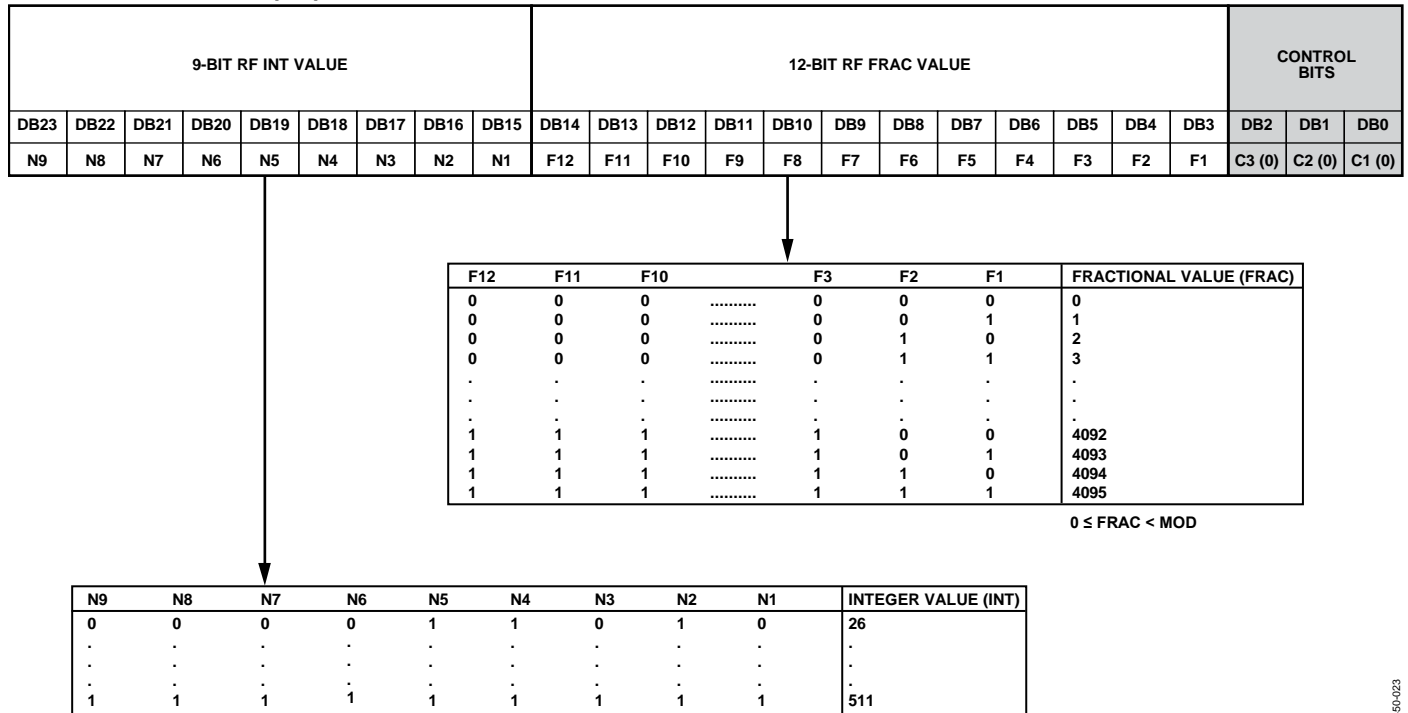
| 9-BIT RF INT VALUE | | | | | | | | | 12-BIT RF FRAC VALUE | | | | | | | | | | | | CONTROL BITS | | |
|---|---|---|---|---|---|---|---|---|---|---|---|---|---|---|---|---|---|---|---|---|---|---|---|
| DB23 | DB22 | DB21 | DB20 | DB19 | DB18 | DB17 | DB16 | DB15 | DB14 | DB13 | DB12 | DB11 | DB10 | DB9 | DB8 | DB7 | DB6 | DB5 | DB4 | DB3 | DB2 | DB1 | DB0 |
| N9 | N8 | N7 | N6 | N5 | N4 | N3 | N2 | N1 | F12 | F11 | F10 | F9 | F8 | F7 | F6 | F5 | F4 | F3 | F2 | F1 | C3 (0) | C2 (0) | C1 (0) |

| F12 | F11 | F10 | | F3 | F2 | F1 | FRACTIONAL VALUE (FRAC) |
|---|---|---|---|---|---|---|---|
| 0 | 0 | 0 | .......... | 0 | 0 | 0 | 0 |
| 0 | 0 | 0 | .......... | 0 | 0 | 1 | 1 |
| 0 | 0 | 0 | .......... | 0 | 1 | 0 | 2 |
| 0 | 0 | 0 | .......... | 0 | 1 | 1 | 3 |
| . | . | . | .......... | . | . | . | . |
| . | . | . | .......... | . | . | . | . |
| . | . | . | .......... | . | . | . | . |
| 1 | 1 | 1 | .......... | 1 | 0 | 0 | 4092 |
| 1 | 1 | 1 | .......... | 1 | 0 | 1 | 4093 |
| 1 | 1 | 1 | .......... | 1 | 1 | 0 | 4094 |
| 1 | 1 | 1 | .......... | 1 | 1 | 1 | 4095 |

0 ≤ FRAC < MOD

| N9 | N8 | N7 | N6 | N5 | N4 | N3 | N2 | N1 | INTEGER VALUE (INT) |
|---|---|---|---|---|---|---|---|---|---|
| 0 | 0 | 0 | 0 | 1 | 1 | 0 | 1 | 0 | 26 |
| . | . | . | . | . | . | . | . | . | . |
| . | . | . | . | . | . | . | . | . | . |
| . | . | . | . | . | . | . | . | . | . |
| 1 | 1 | 1 | 1 | 1 | 1 | 1 | 1 | 1 | 511 |

50-023